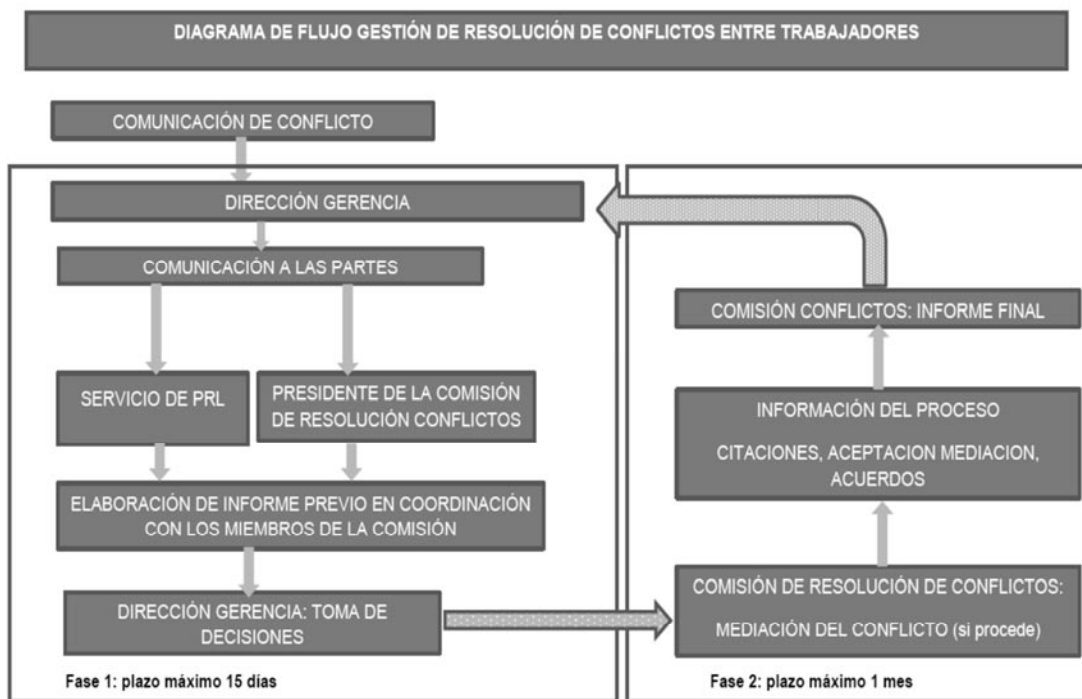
DIAGRAMA DE FLUJO GESTIÓN DE RESOLUCIÓN DE CONFLICTOS ENTRE TRABAJADORES

COMUNICACIÓN DE CONFLICTO

DIRECCIÓN GERENCIA

COMUNICACIÓN A LAS PARTES

SERVICIO DE PRL

PRESIDENTE DE LA COMISIÓN DE RESOLUCIÓN CONFLICTOS

ELABORACIÓN DE INFORME PREVIO EN COORDINACIÓN CON LOS MIEMBROS DE LA COMISIÓN

DIRECCIÓN GERENCIA: TOMA DE DECISIONES

Fase 1: plazo máximo 15 días

COMISIÓN CONFLICTOS: INFORME FINAL

INFORMACIÓN DEL PROCESO

CITACIONES, ACEPTACION MEDIACION, ACUERDOS

COMISIÓN DE RESOLUCIÓN DE CONFLICTOS:

MEDIACIÓN DEL CONFLICTO (si procede)

Fase 2: plazo máximo 1 mes